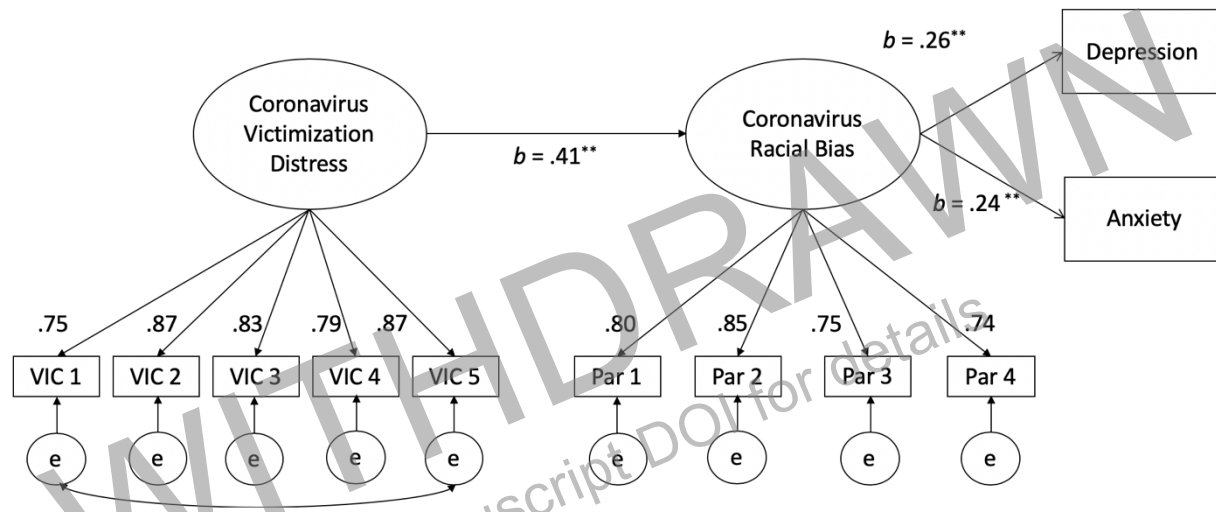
WITHDRAWN

see manuscript DOI for details

Coronavirus Victimization Distress

$b$ = .41**

Coronavirus Racial Bias

$b$ = .26**

Depression

$b$ = .24**

Anxiety

.75
.87
.83
.79
.87

VIC 1
VIC 2
VIC 3
VIC 4
VIC 5

e
e
e
e
e

.80
.85
.75
.74

Par 1
Par 2
Par 3
Par 4

e
e
e
e